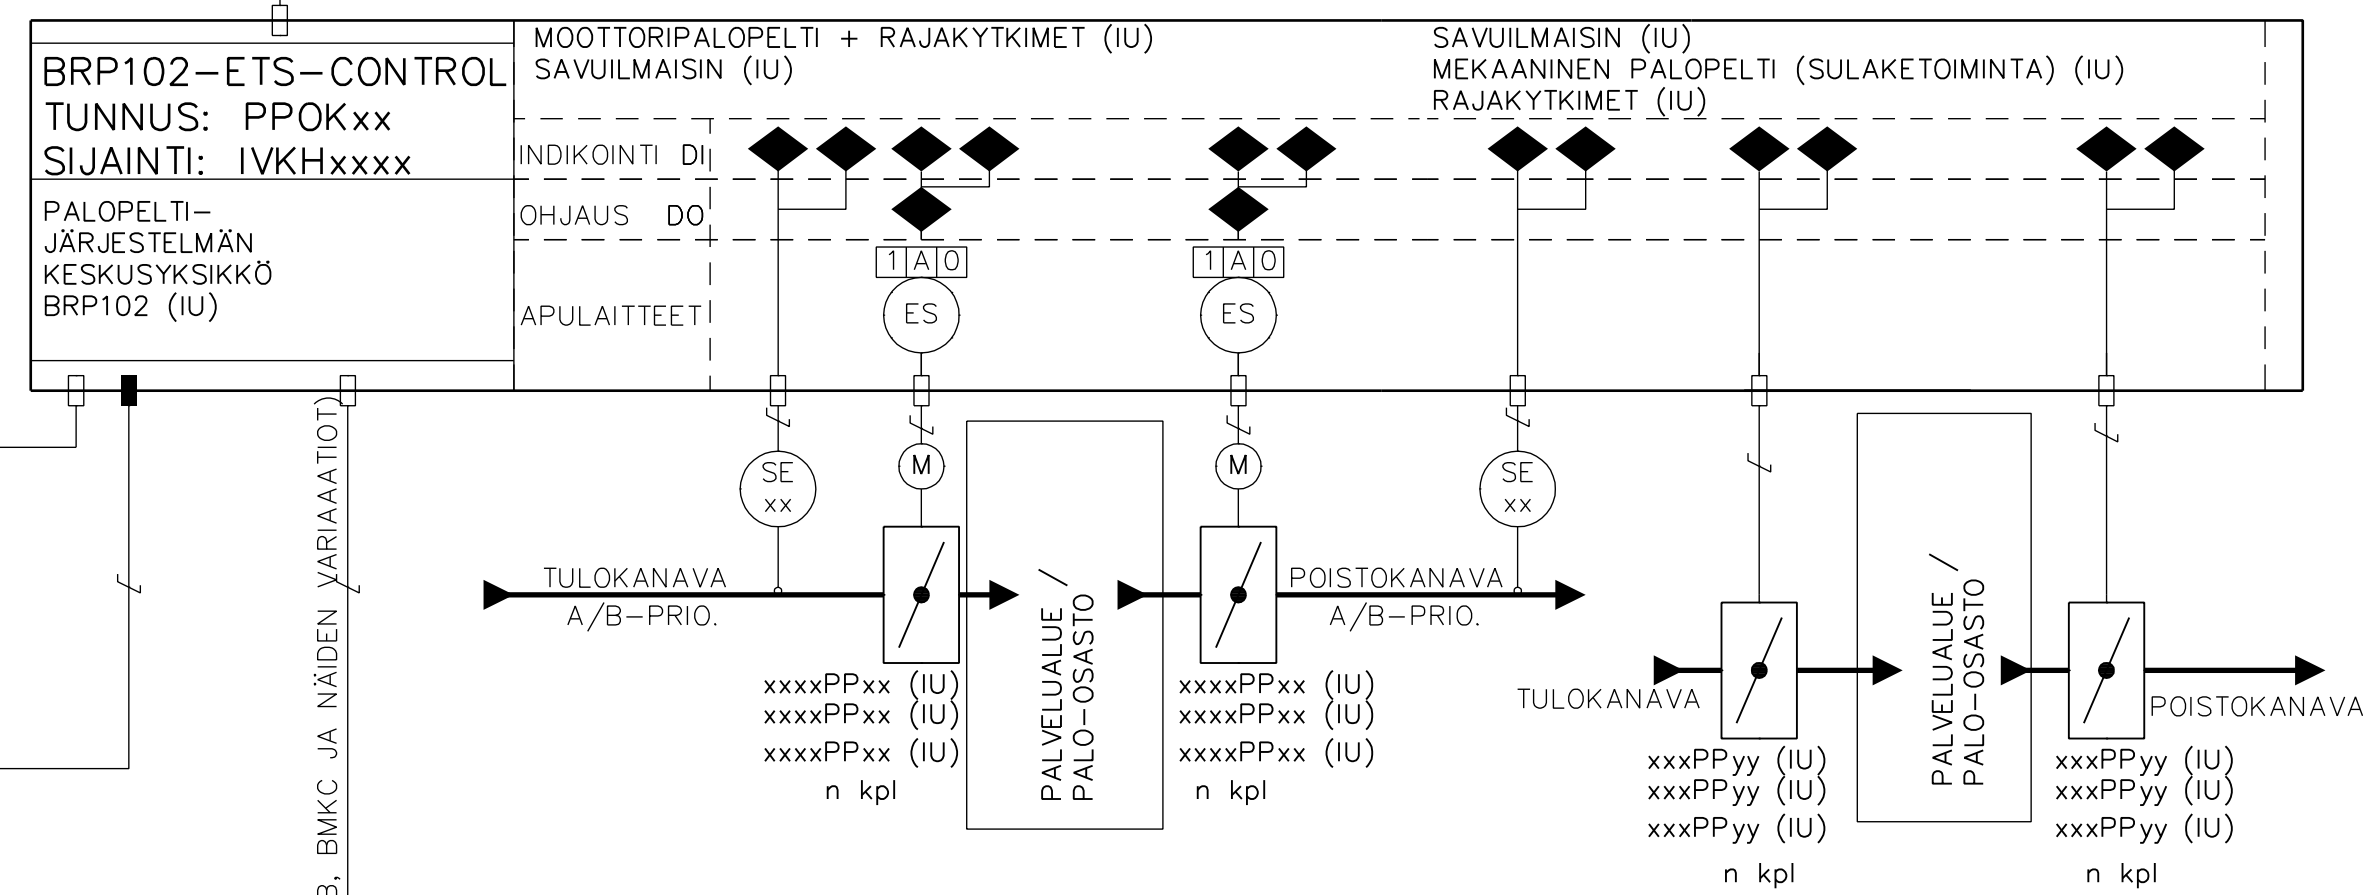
BRP102–ETS–CONTROL
TUNNUS: PPOKxx
SIJAINTI: IVKHxxxx

PALOPELTI–
JÄRJESTELMÄN
KESKUSYKSIKKÖ
BRP102 (IU)

MOOTTORIPALOPELTI + RAJAKYTKIMET (IU)
SAVUILMAISIN (IU)

SAVUILMAISIN (IU)
MEKAANINEN PALOPELTI (SULAKETOIMINTA) (IU)
RAJAKYTKIMET (IU)

INDIKOINTI DI
OHJAUS DO
APULAITTEET

1 A 0
ES
1 A 0
ES

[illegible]B, BMKC JA NÄIDEN VARIAAATIOT)

SE
xx
M
M
SE
xx

TULOKANAVA
A/B–PRIO.

PALVELUALUE /
PALO–OSASTO

POISTOKANAVA
A/B–PRIO.

xxxxPPxx (IU)
xxxxPPxx (IU)
xxxxPPxx (IU)
n kpl

xxxxPPxx (IU)
xxxxPPxx (IU)
xxxxPPxx (IU)
n kpl

TULOKANAVA

PALVELUALUE /
PALO–OSASTO

POISTOKANAVA

xxxPPyy (IU)
xxxPPyy (IU)
xxxPPyy (IU)
n kpl

xxxPPyy (IU)
xxxPPyy (IU)
xxxPPyy (IU)
n kpl